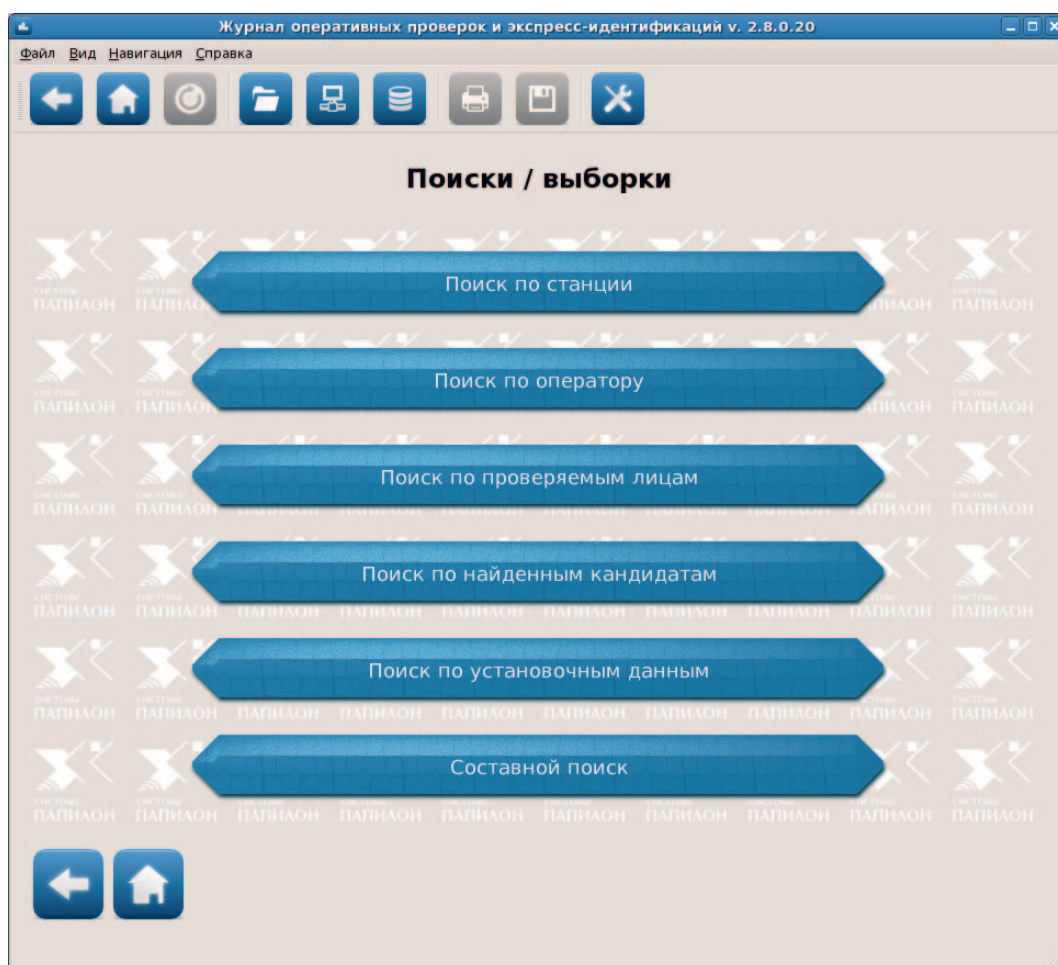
Журнал оперативных проверок и экспресс-идентификаций v. 2.8.0.20

Файл Вид Навигация Справка

Поиски / выборки

Поиск по станции

Поиск по оператору

Поиск по проверяемым лицам

Поиск по найденным кандидатам

Поиск по установочным данным

Составной поиск